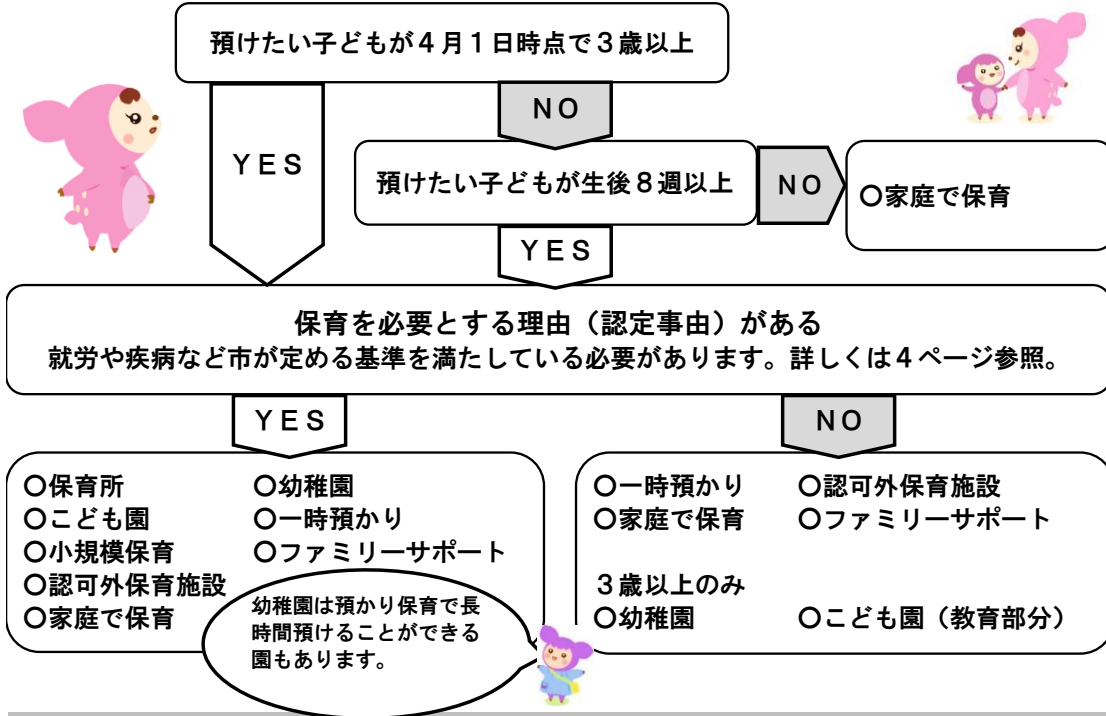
預けたい子どもが４月１日時点で３歳以上

NO

YES

預けたい子どもが生後８週以上

NO

○家庭で保育

YES

保育を必要とする理由（認定事由）がある
就労や疾病など市が定める基準を満たしている必要があります。詳しくは４ページ参照。

YES

NO

○保育所
○こども園
○小規模保育
○認可外保育施設
○家庭で保育

○幼稚園
○一時預かり
○ファミリーサポート

幼稚園は預かり保育で長時間預けることができる園もあります。

○一時預かり
○家庭で保育

○認可外保育施設
○ファミリーサポート

３歳以上のみ
○幼稚園
○こども園（教育部分）